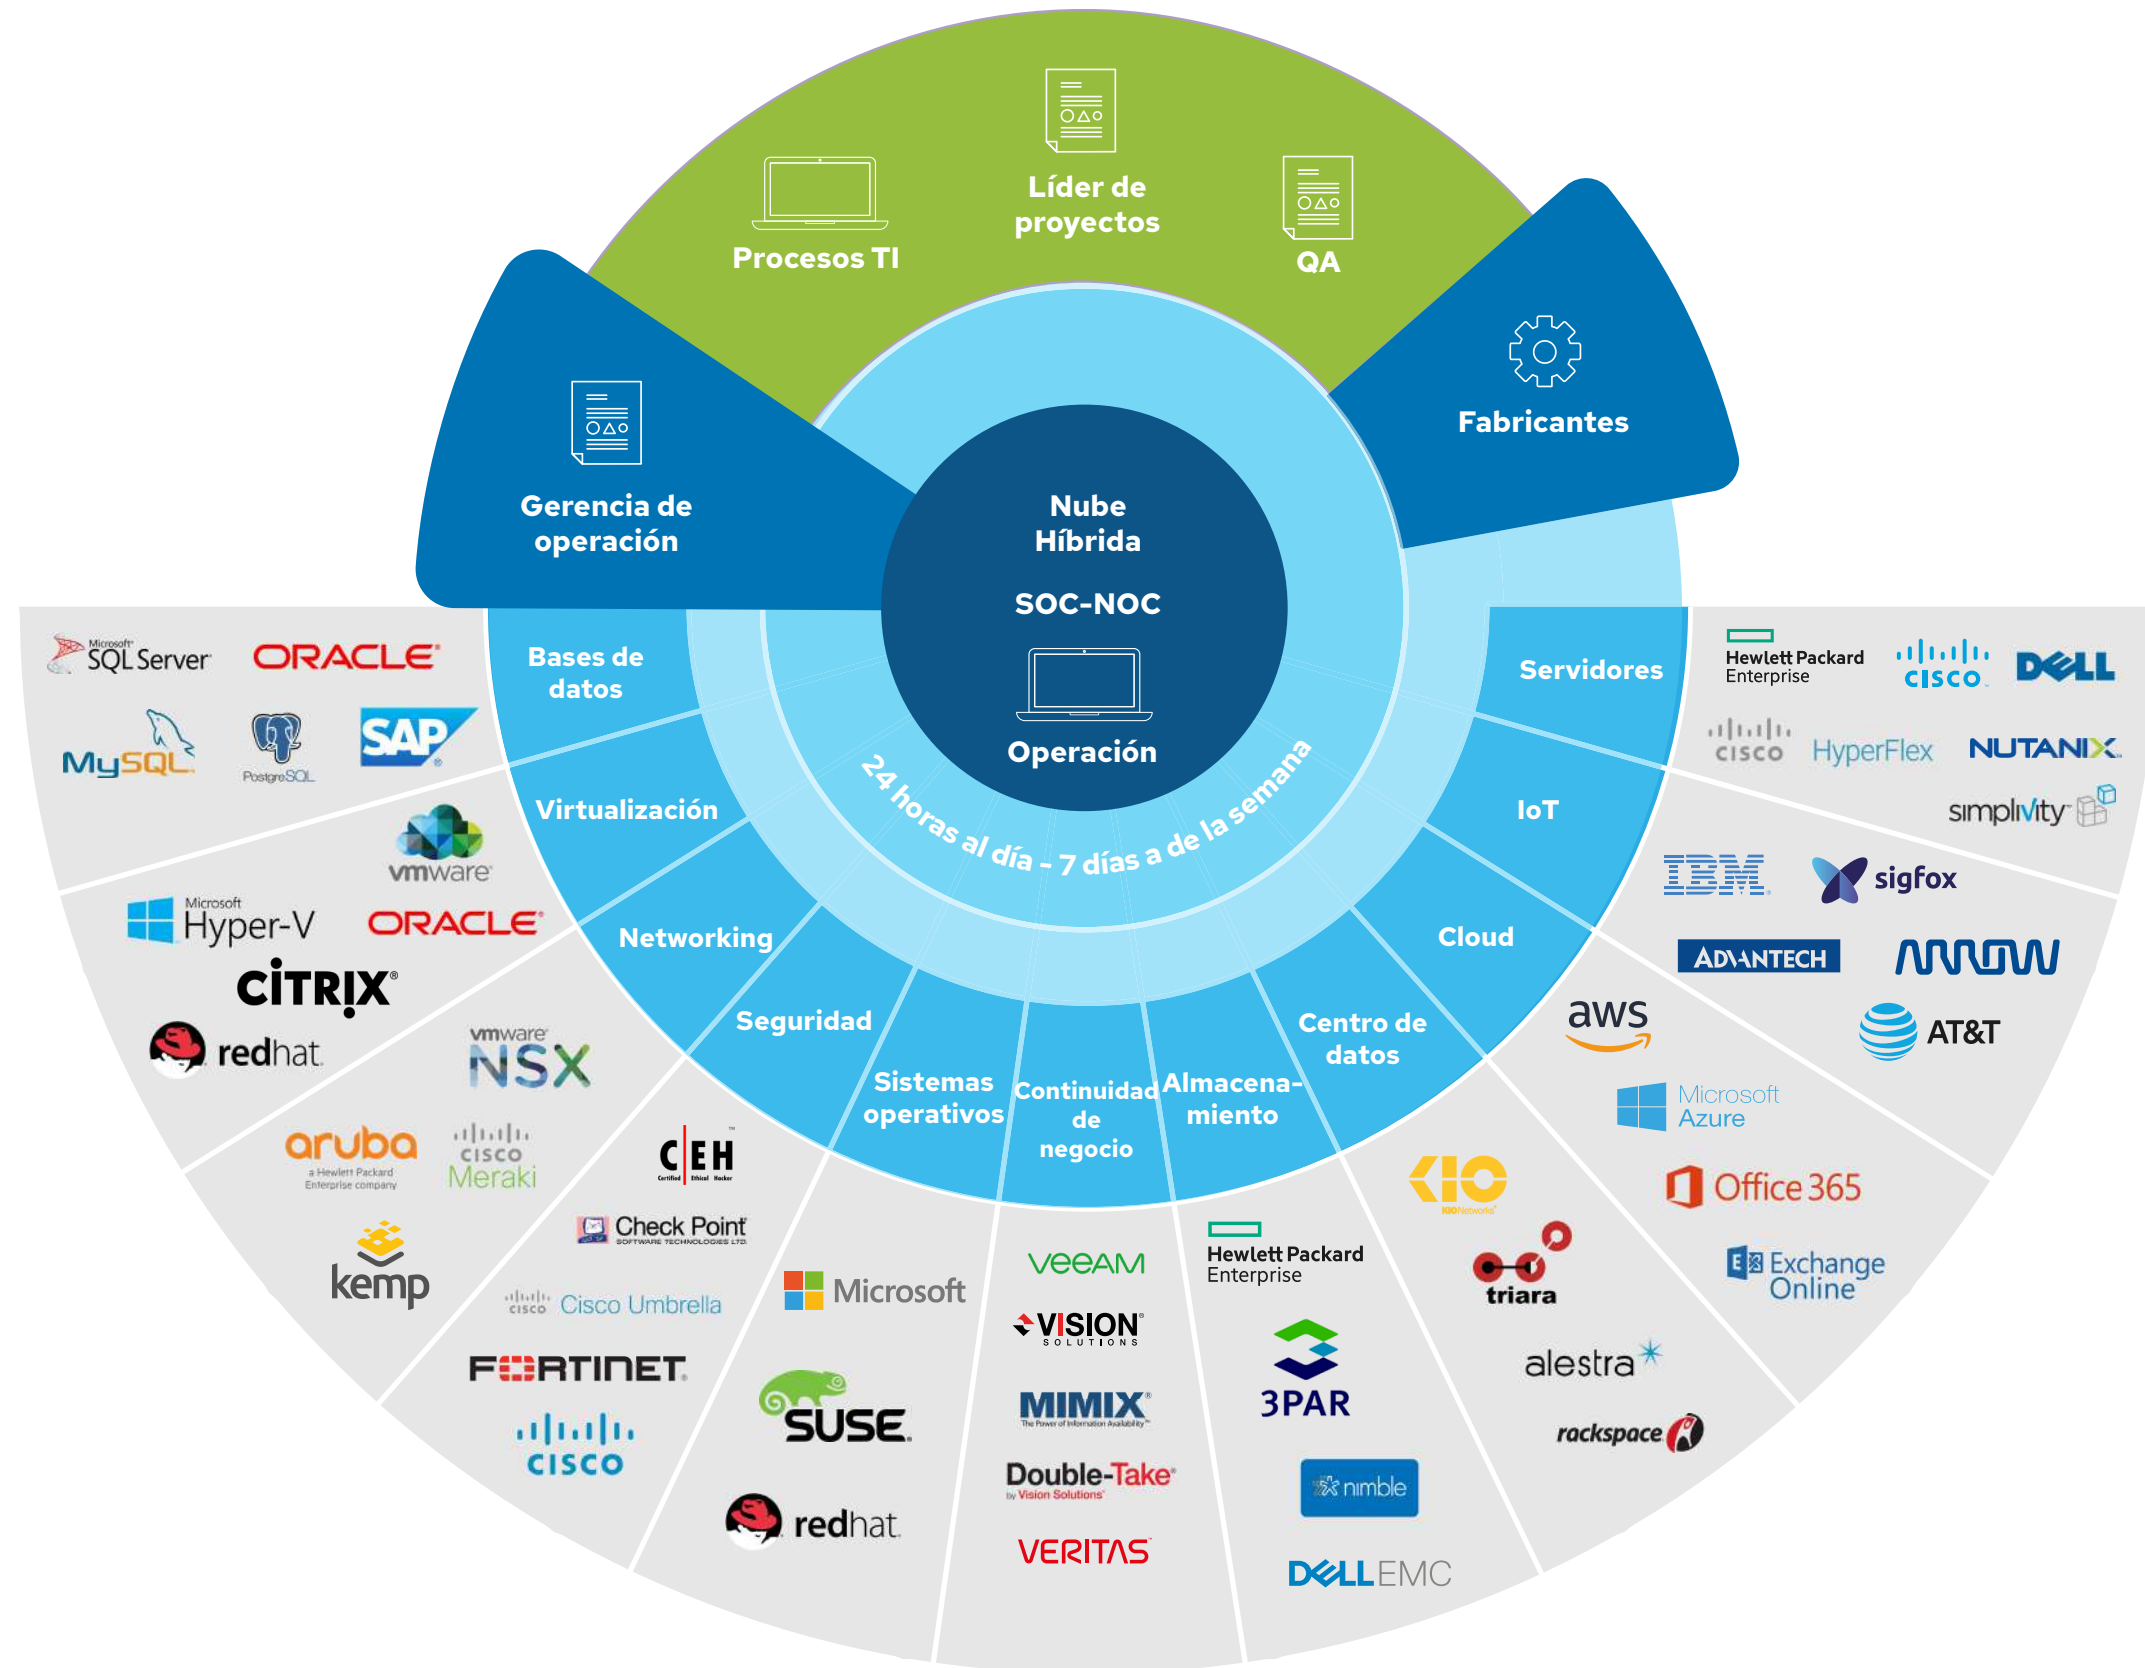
Líder de proyectos

Procesos TI

QA

Gerencia de operación

Fabricantes

Nube Híbrida

SOC-NOC

Operación

24 horas al día - 7 días a de la semana

Bases de datos

Virtualización

Networking

Seguridad

Sistemas operativos

Continuidad de negocio

Almacenamiento

Centro de datos

Cloud

IoT

Servidores

Microsoft SQL Server
ORACLE
MySQL
PostgreSQL
SAP

vmware
Microsoft Hyper-V
ORACLE
CITRIX
redhat

vmware NSX
aruba
a Hewlett Packard Enterprise company
cisco Meraki
kemp

CEH
Check Point
SOFTWARE TECHNOLOGIES LTD.
cisco Cisco Umbrella
FORTINET
cisco

Microsoft
SUSE
redhat

veeam
VISION SOLUTIONS
MIMIX
Double-Take
by Vision Solutions
VERITAS

Hewlett Packard Enterprise
3PAR
nimble
DELL EMC

KIO
KIO Networks
triara
alestra
rackspace

aws
AT&T
Microsoft Azure
Office 365
Exchange Online

IBM
sigfox
ADVANTECH
ARROW

Hewlett Packard Enterprise
cisco
DELL
cisco HyperFlex
NUTANIX
simplivity